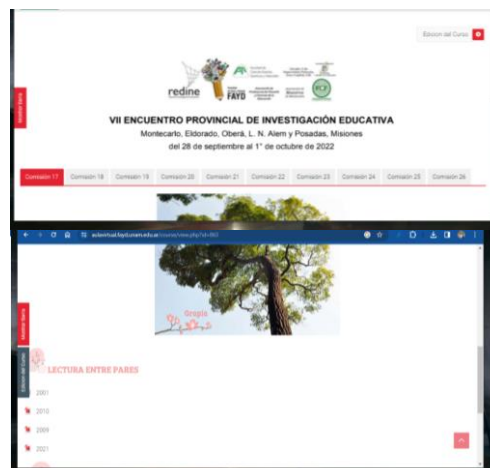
Edición del Curso

Mostrar barra

redine

FAYD

VII ENCUENTRO PROVINCIAL DE INVESTIGACIÓN EDUCATIVA

Montecarlo, Eldorado, Oberá, L. N. Alem y Posadas, Misiones

del 28 de septiembre al 1° de octubre de 2022

Comisión 17 | Comisión 18 | Comisión 19 | Comisión 20 | Comisión 21 | Comisión 22 | Comisión 23 | Comisión 24 | Comisión 25 | Comisión 26

aulavirtual.fayd.unam.edu.ar/course/view.php?id=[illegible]

Mostrar barra

Edición del Curso

Gragia

LECTURA ENTRE PARES

2001

2010

2009

2021